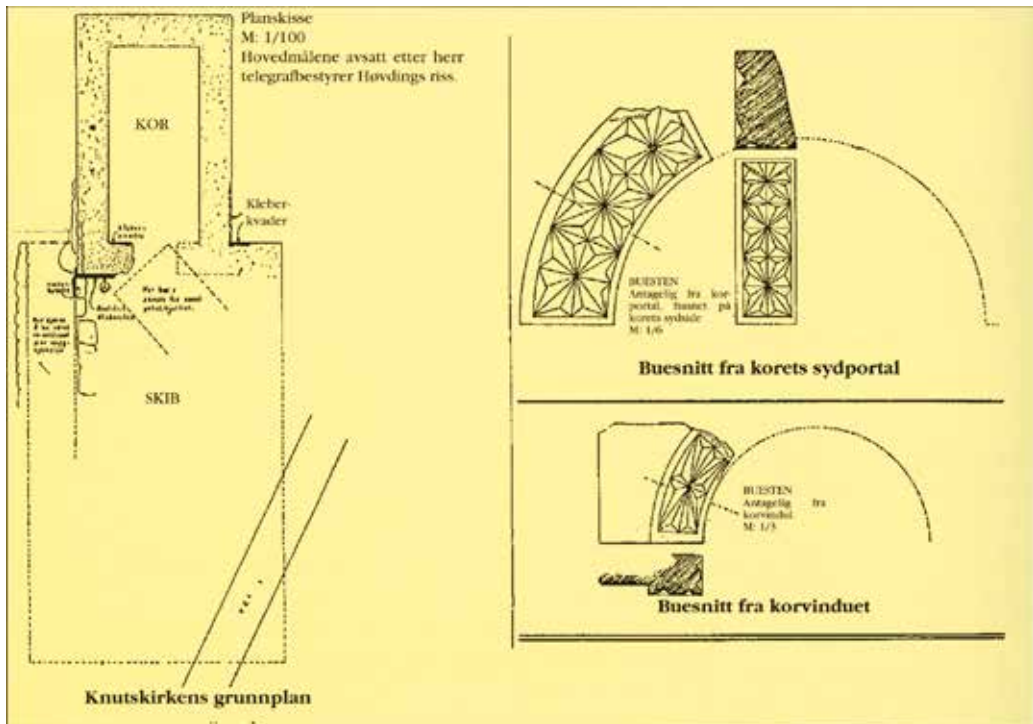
Planskisse
M: 1/100
Hovedmålene avsatt etter herr telegrafbestyrer Høvdings riss.

KOR

Kleber-kvader

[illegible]

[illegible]

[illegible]

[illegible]

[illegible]

SKIB

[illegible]

Knutskirkens grunnplan

BUESTEN
Antagelig fra korportal, funnet på korets sydside
M: 1/6

Buesnitt fra korets sydportal

BUESTEN
Antagelig fra korvinduet.
M: 1/3

Buesnitt fra korvinduet